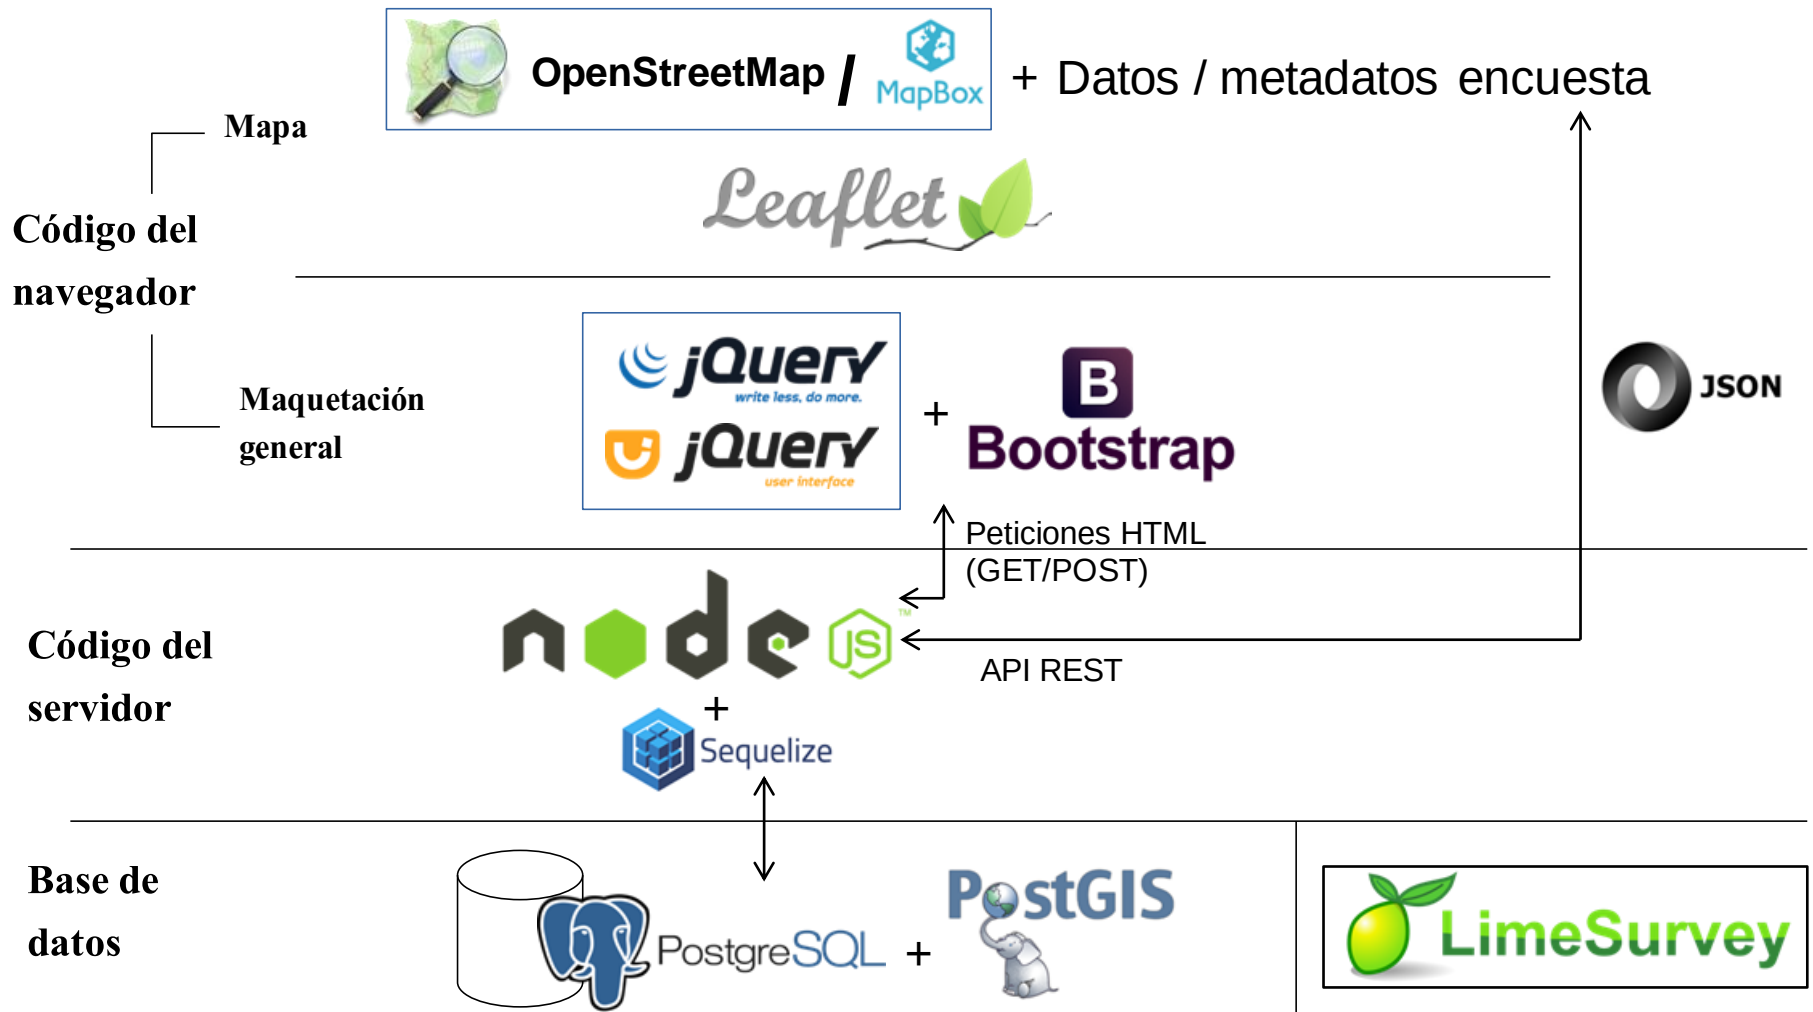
OpenStreetMap / MapBox + Datos / metadatos encuesta

Mapa

Código del navegador

Leaflet

Maquetación general

jQuery write less, do more.

jQuery user interface

+

B Bootstrap

JSON

Peticiones HTML (GET/POST)

Código del servidor

node JS ™

API REST

+

Sequelize

Base de datos

PostgreSQL + PostGIS

LimeSurvey